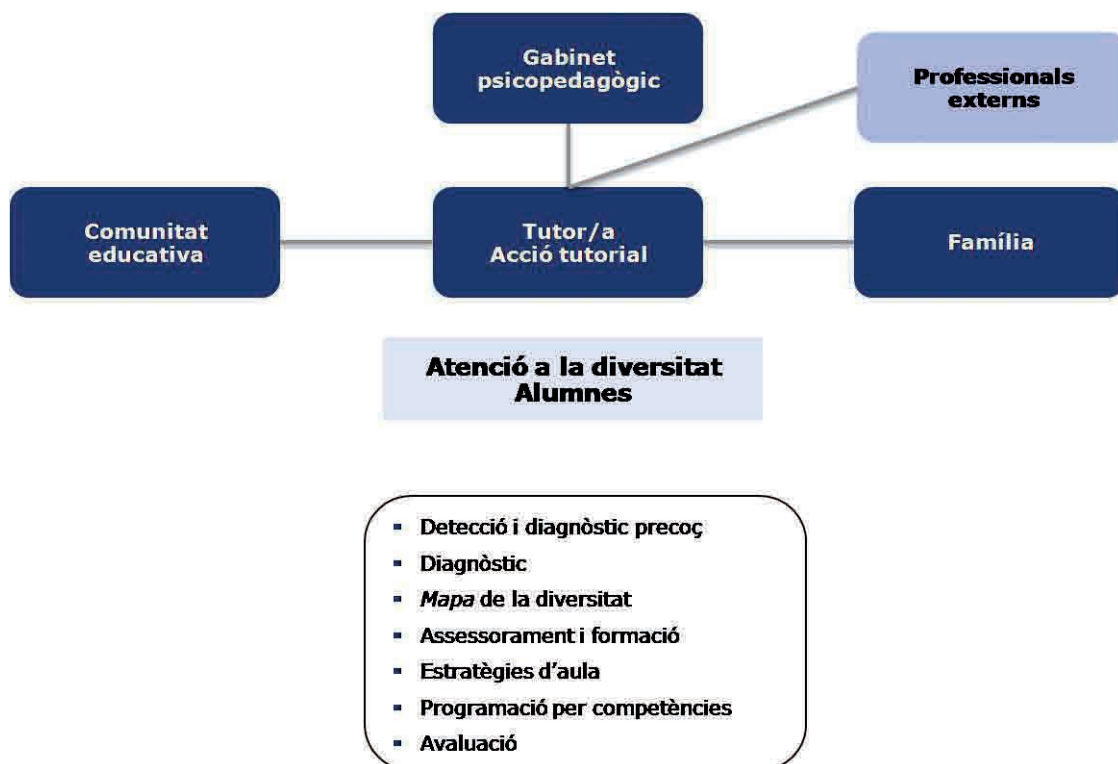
Gabinet psicopedagògic

Professionals externs

Comunitat educativa

Tutor/a
Acció tutorial

Família

Atenció a la diversitat
Alumnes

- Detecció i diagnòstic precoç
- Diagnòstic
- *Mapa* de la diversitat
- Assessorament i formació
- Estratègies d'aula
- Programació per competències
- Avaluació